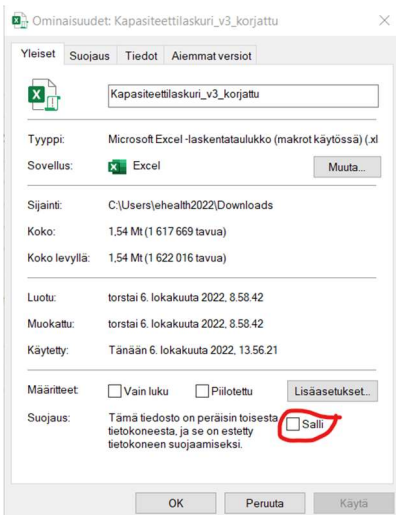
Ominaisuudet: Kapasiteettilaskuri_v3_korjattu

Yleiset | Suojaus | Tiedot | Aiemmat versiot

Kapasiteettilaskuri_v3_korjattu

Tyyppi: Microsoft Excel -laskentataulukko (makrot käytössä) (.xl

Sovellus: Excel Muuta...

Sijainti: C:\Users\ehealth2022\Downloads

Koko: 1,54 Mt (1 617 669 tavua)

Koko levyllä: 1,54 Mt (1 622 016 tavua)

Luotu: torstai 6. lokakuuta 2022, 8.58.42

Muokattu: torstai 6. lokakuuta 2022, 8.58.42

Käytetty: Tänään 6. lokakuuta 2022, 13.56.21

Määritteet: Vain luku Piilotettu Lisäasetukset...

Suojaus: Tämä tiedosto on peräisin toisesta tietokoneesta, ja se on estetty tietokoneen suojaamiseksi. Salli

OK Peruuta Käytä